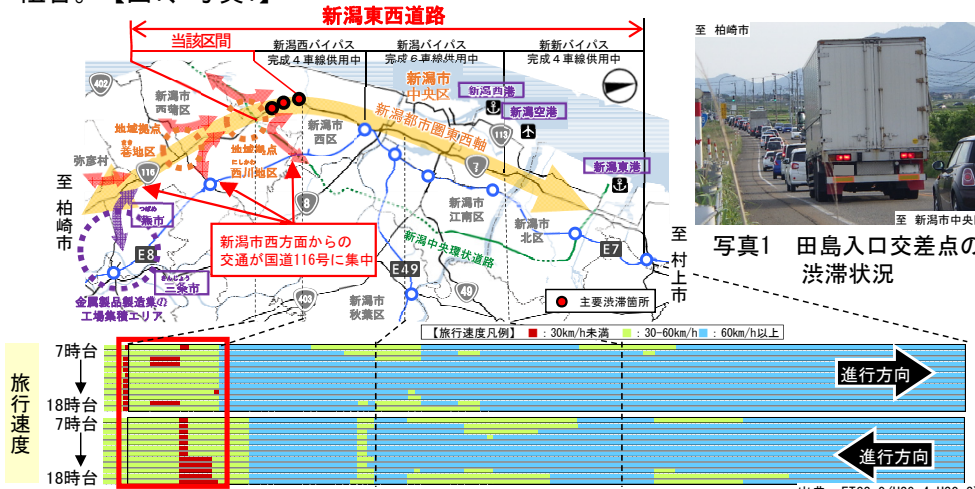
新潟東西道路

当該区間

新潟西バイパス
完成４車線供用中

新潟バイパス
完成６車線供用中

新潟新バイパス
完成４車線供用中

至 柏崎市

新潟市西蒲区

402

地域拠点
巻地区

地域拠点
西川地区

弥彦村

116

燕市

E8

三条市

金属製品製造業の工場集積エリア

新潟市西区

新潟市中央区

新潟都市圏東西軸

新潟西港

新潟空港

116

7

新潟東港

8

新潟市江南区

新潟市北区

新潟中央環状道路

E7

E49

49

403

新潟市秋葉区

至 村上市

新潟市西方面からの交通が国道116号に集中

主要渋滞箇所

写真1　田島入口交差点の渋滞状況

至 柏崎市

至 新潟市中央

【旅行速度凡例】■：30km/h未満　■：30~60km/h■：60km/h以上

旅行速度

7時台
18時台
7時台
18時台

進行方向

進行方向